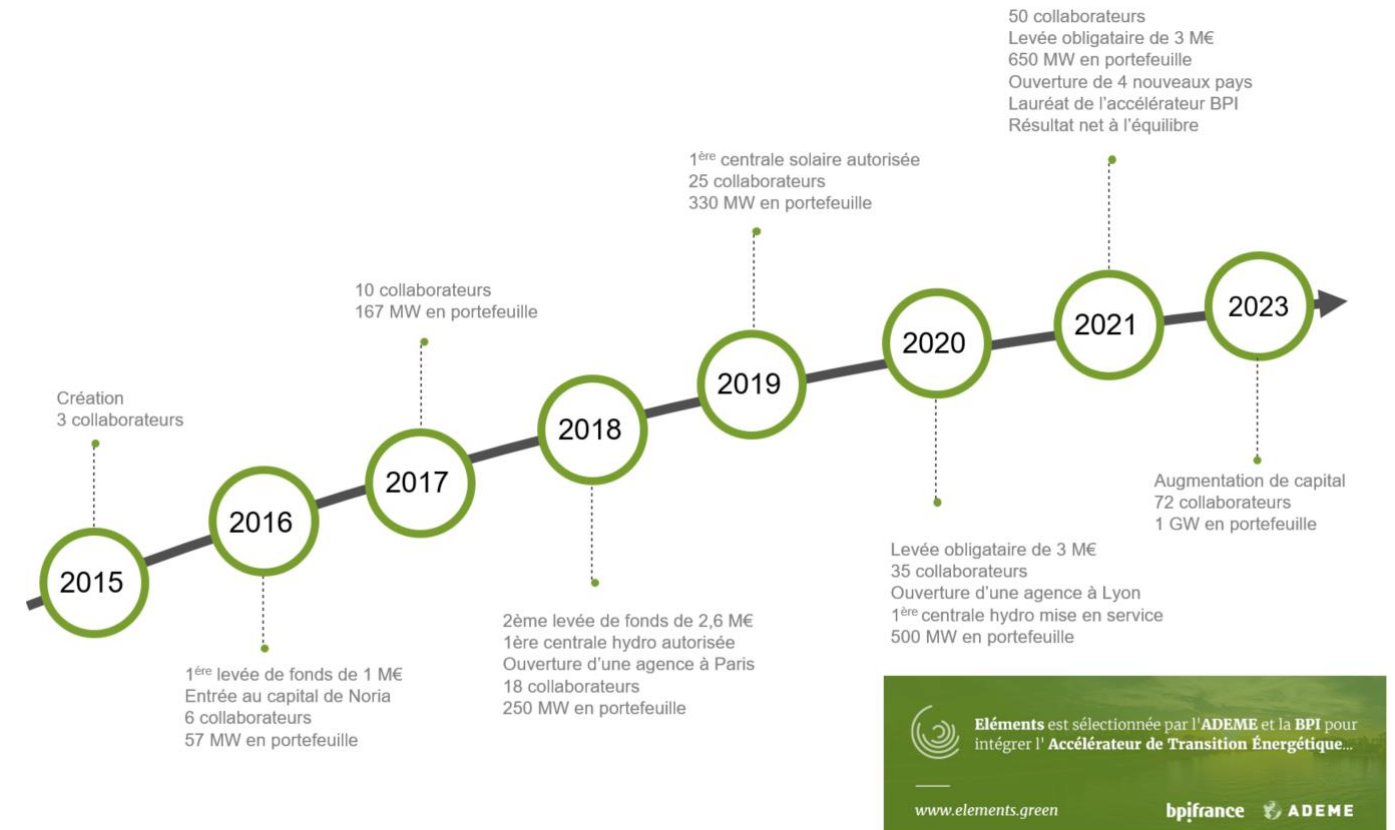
50 collaborateurs
Levée obligataire de 3 M€
650 MW en portefeuille
Ouverture de 4 nouveaux pays
Lauréat de l'accélérateur BPI
Résultat net à l'équilibre

1$^{ère}$ centrale solaire autorisée
25 collaborateurs
330 MW en portefeuille

10 collaborateurs
167 MW en portefeuille

Création
3 collaborateurs

2015

2016

2017

2018

2019

2020

2021

2023

1$^{ére}$ levée de fonds de 1 M€
Entrée au capital de Noria
6 collaborateurs
57 MW en portefeuille

2ème levée de fonds de 2,6 M€
1ère centrale hydro autorisée
Ouverture d'une agence à Paris
18 collaborateurs
250 MW en portefeuille

Levée obligataire de 3 M€
35 collaborateurs
Ouverture d'une agence à Lyon
1$^{ère}$ centrale hydro mise en service
500 MW en portefeuille

Augmentation de capital
72 collaborateurs
1 GW en portefeuille

Eléments est sélectionnée par l'ADEME et la BPI pour intégrer l' Accélérateur de Transition Énergétique...

www.elements.green

bpifrance ADEME